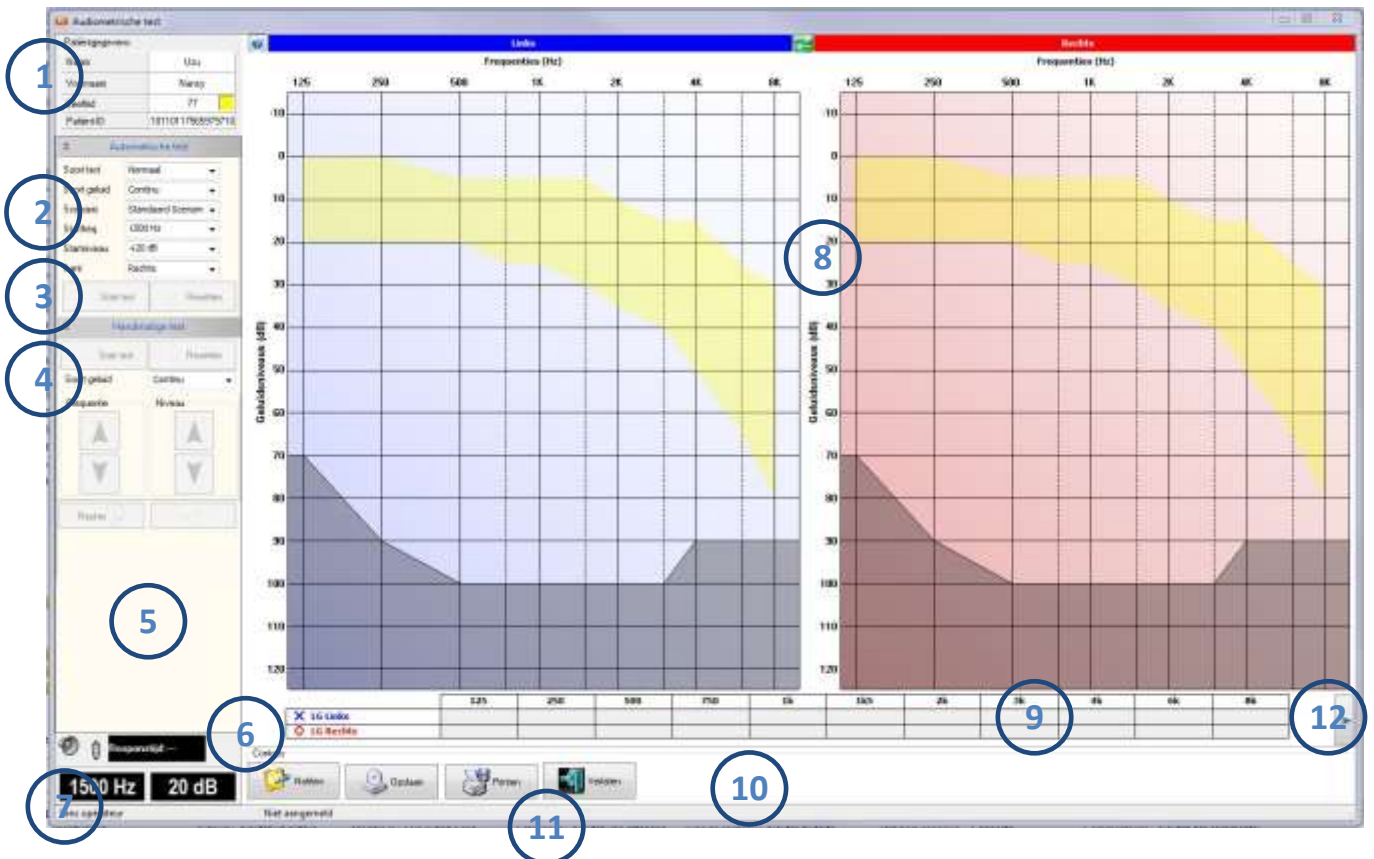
Audiometrische test

Patiëntgegevens
Naam | Uzu
Voornaam | Nancy
Leeftijd | 77
PatiëntID | 1811011785597571

Automatische test
Soort test | Normaal
Soort geluid | Continu
Scenario | Standaard Scenario
Startfreq. | 1000 Hz
Startniveau | +20 dB
Oor | Rechts

Start test
Resetten

Handmatige test
Start test
Resetten
Soort geluid | Continu
Frequentie
Niveau

Reactietijd: --

1500 Hz
20 dB

Links
Rechts

Frequenties (Hz)
125 250 500 1K 2K 4K 8K

Geluidsniveau (dB)
-10 0 10 20 30 40 50 60 70 80 90 100 110 120

| | 125 | 250 | 500 | 750 | 1k | 1k5 | 2k | 3k | 4k | 6k | 8k |
|---|---|---|---|---|---|---|---|---|---|---|---|
| X LG Links | | | | | | | | | | | |
| O LG Rechts | | | | | | | | | | | |

Conclusie

Nieuw
Opslaan
Printen
Verlaten

Geen operateur
Niet aangemeld

1 2 3 4 5 6 7 8 9 10 11 12